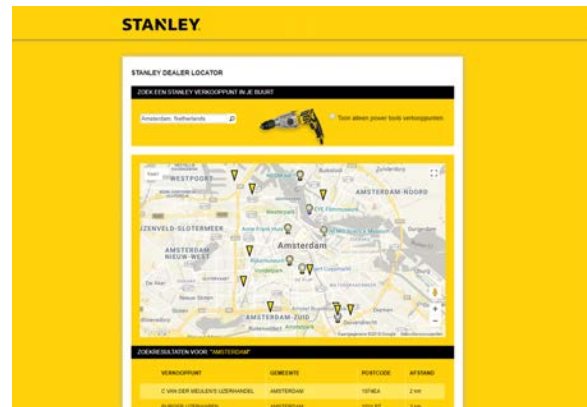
STANLEY.

STANLEY DEALER LOCATOR

ZOEK EEN STANLEY VERKOOPPUNT IN JE BUURT

Amsterdam, Netherlands

Toon alleen power tools verkooppunten

WESTPOORT

AMSTERDAM-NOORD

Westerpark

ZENVELD-SLOTERMEER

Amsterdam

AMSTERDAM NIEUW-WEST

Vondelpark

AMSTERDAM-ZUID

Amstelpark

ZOEKRESULTATEN VOOR: "AMSTERDAM"

| VERKOOPPUNT | GEMEENTE | POSTCODE | AFSTAND |
|---|---|---|---|
| C VAN DER MEULEN'S IJZERHANDEL | AMSTERDAM | 1074EA | 2 km |
| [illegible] | AMSTERDAM | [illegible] | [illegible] |